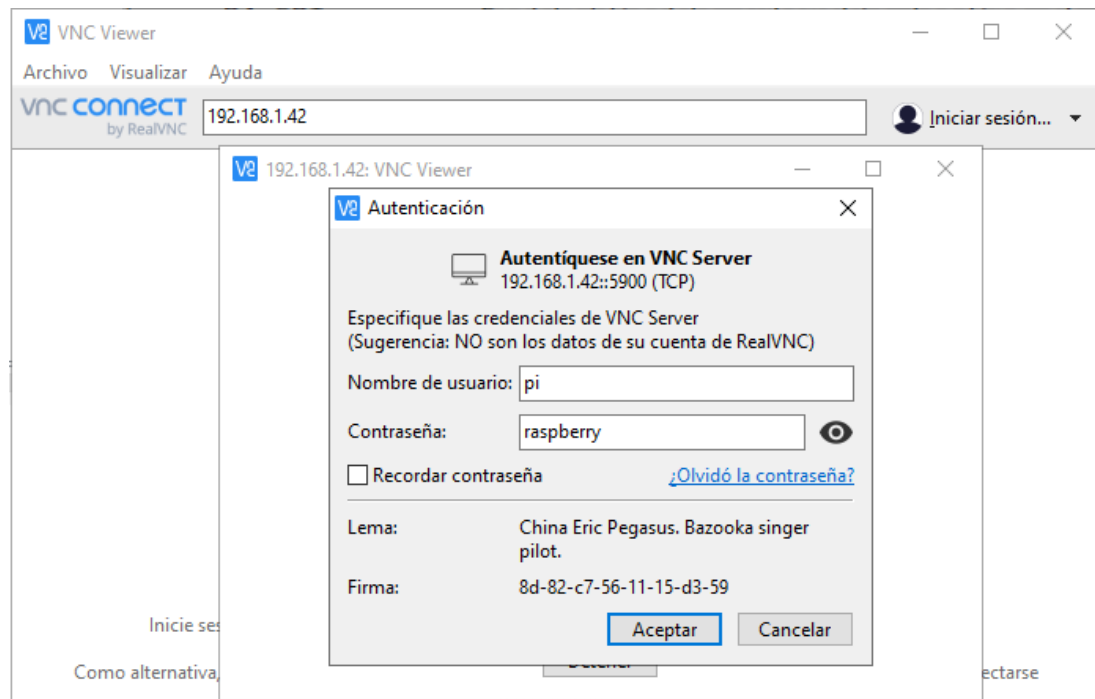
VNC Viewer

Archivo Visualizar Ayuda

vnc connect by RealVNC

192.168.1.42

Iniciar sesión...

192.168.1.42: VNC Viewer

Autenticación

Autentíquese en VNC Server
192.168.1.42::5900 (TCP)

Especifique las credenciales de VNC Server
(Sugerencia: NO son los datos de su cuenta de RealVNC)

Nombre de usuario: pi

Contraseña: raspberry

Recordar contraseña

¿Olvidó la contraseña?

Lema: China Eric Pegasus. Bazooka singer pilot.

Firma: 8d-82-c7-56-11-15-d3-59

Aceptar Cancelar

Inicie ses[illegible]

Como alternativa,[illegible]

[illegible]ectarse